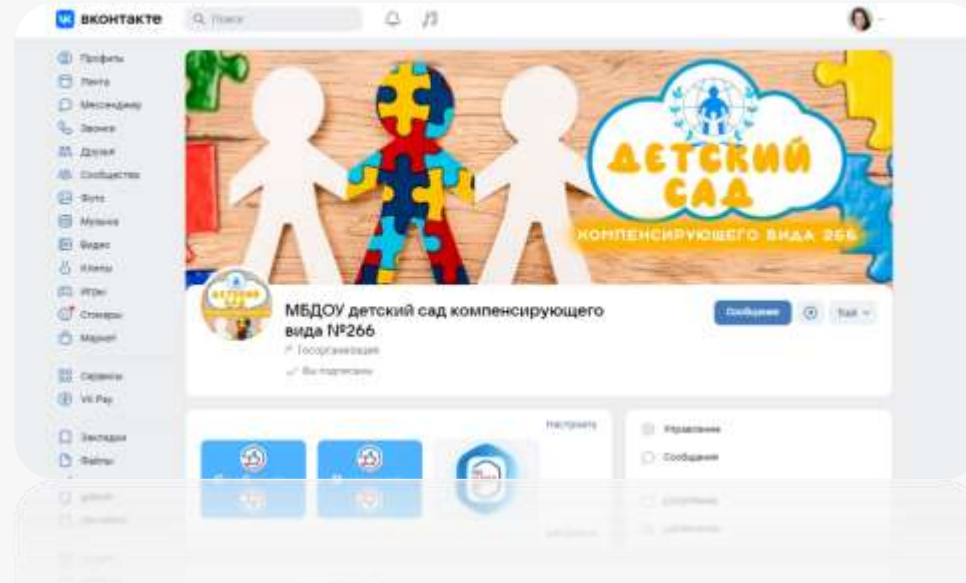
вконтакте

Поиск

Профиль
Лента
Мессенджер
Звонки
Друзья
Сообщества
Фото
Музыка
Видео
Клипы
Игры
Стикеры
Маркет

Сервисы
VK Pay

Закладки
Файлы

ДЕТСКИЙ САД
КОМПЕНСИРУЮЩЕГО ВИДА 266

МБДОУ детский сад компенсирующего вида №266
Госорганизация
Вы подписаны

Сообщение

Ещё

Настроить

Управление
Сообщения